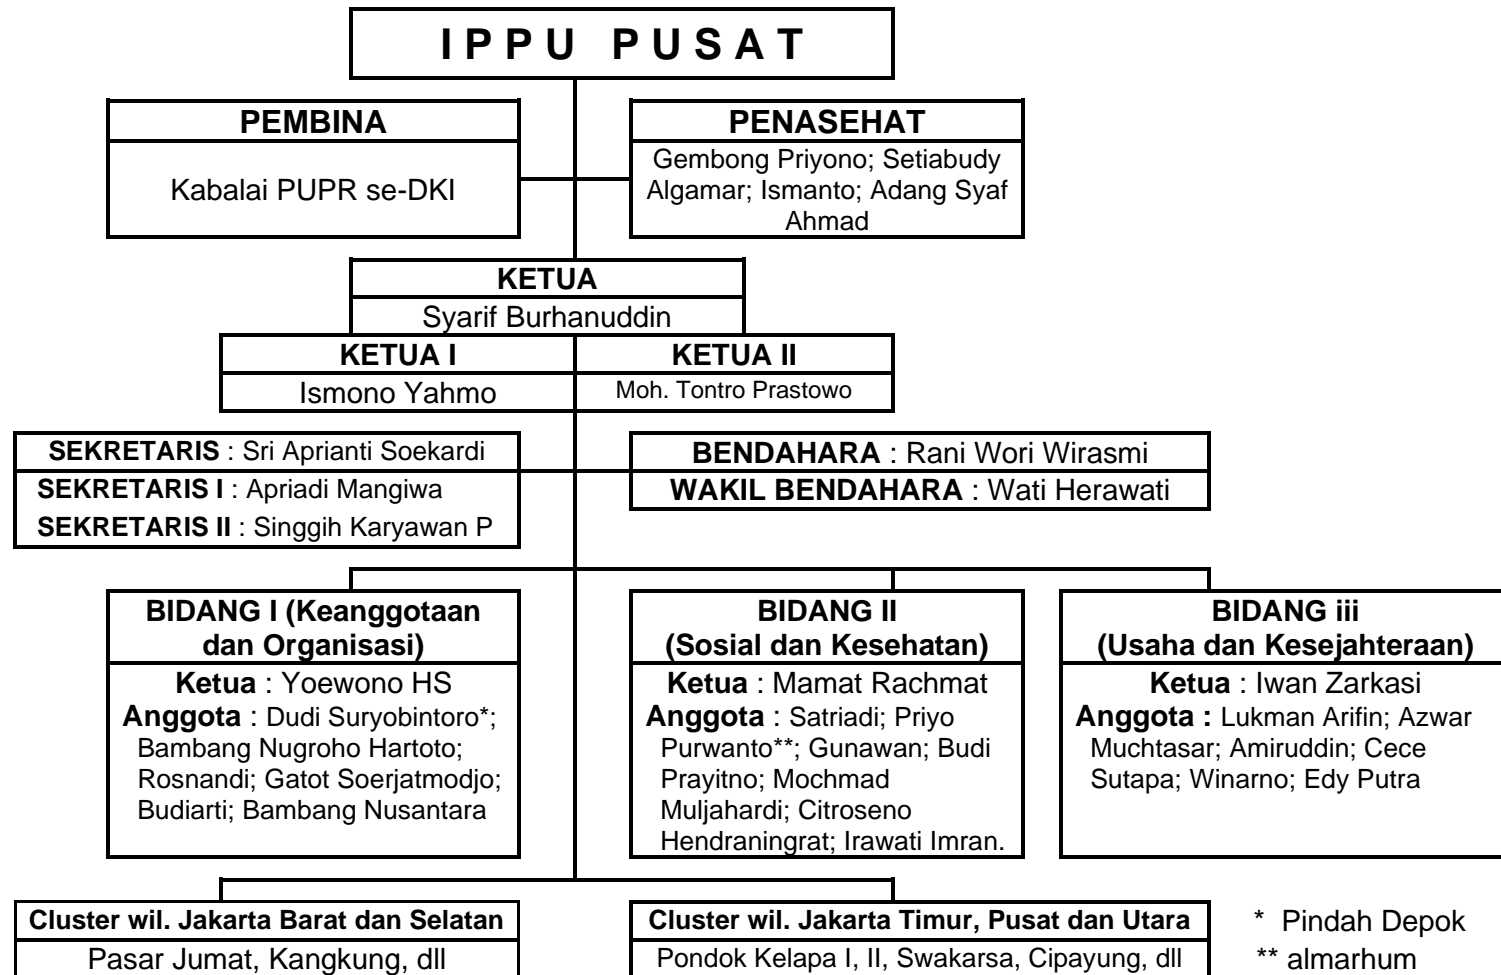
I P P U P U S A T

PEMBINA
Kabalai PUPR se-DKI

PENASEHAT
Gembong Priyono; Setiabudy Algamar; Ismanto; Adang Syaf Ahmad

KETUA
Syarif Burhanuddin

KETUA I
Ismono Yahmo

KETUA II
Moh. Tontro Prastowo

SEKRETARIS : Sri Aprianti Soekardi
SEKRETARIS I : Apriadi Mangiwa
SEKRETARIS II : Singgih Karyawan P

BENDAHARA : Rani Wori Wirasmi
WAKIL BENDAHARA : Wati Herawati

BIDANG I (Keanggotaan dan Organisasi)
Ketua : Yoewono HS
Anggota : Dudi Suryobintoro*; Bambang Nugroho Hartoto; Rosnandi; Gatot Soerjatmodjo; Budiarti; Bambang Nusantara

BIDANG II (Sosial dan Kesehatan)
Ketua : Mamat Rachmat
Anggota : Satriadi; Priyo Purwanto**; Gunawan; Budi Prayitno; Mochmad Muljahardi; Citroseno Hendraningrat; Irawati Imran.

BIDANG iii (Usaha dan Kesejahteraan)
Ketua : Iwan Zarkasi
Anggota : Lukman Arifin; Azwar Muchtasar; Amiruddin; Cece Sutapa; Winarno; Edy Putra

Cluster wil. Jakarta Barat dan Selatan
Pasar Jumat, Kangkung, dll

Cluster wil. Jakarta Timur, Pusat dan Utara
Pondok Kelapa I, II, Swakarsa, Cipayung, dll

* Pindah Depok
** almarhum